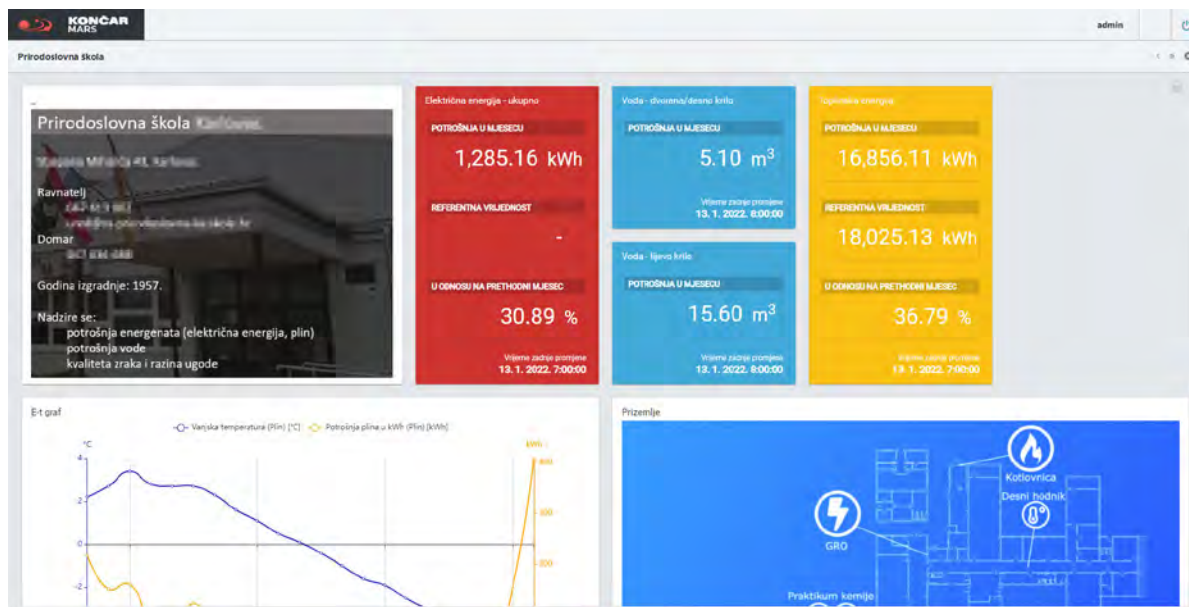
KONČAR MARS

admin

Prirodoslovna škola

Prirodoslovna škola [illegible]

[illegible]

Ravnatelj
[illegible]
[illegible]

Domar
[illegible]

Godina izgradnje: 1957.

Nadzire se:
potrošnja energenata (električna energija, plin)
potrošnja vode
kvaliteta zraka i razina ugode

Električna energija - ukupno

POTROŠNJA U MJESECU
1,285.16 kWh

REFERENTNA VRIJEDNOST
-

U ODNOSU NA PRETHODNI MJESEC
30.89 %

Vrijeme zadnje promjene
13. 1. 2022. 7:00:00

Voda - dvorana/desno krilo

POTROŠNJA U MJESECU
5.10 $m^3$

Vrijeme zadnje promjene
13. 1. 2022. 6:00:00

Voda - lijevo krilo

POTROŠNJA U MJESECU
15.60 $m^3$

Vrijeme zadnje promjene
13. 1. 2022. 8:00:00

Toplinska energija

POTROŠNJA U MJESECU
16,856.11 kWh

REFERENTNA VRIJEDNOST
18,025.13 kWh

U ODNOSU NA PRETHODNI MJESEC
36.79 %

Vrijeme zadnje promjene
13. 1. 2022. 7:00:00

E-t graf

Vanjska temperatura (Plin) [°C]
Potrošnja plina u kWh (Plin) [kWh]

°C
4
2
0
-2

kWh
400
300
200

Prizemlje

Kotlovnica
Desni hodnik
GRO
Praktikum kemije